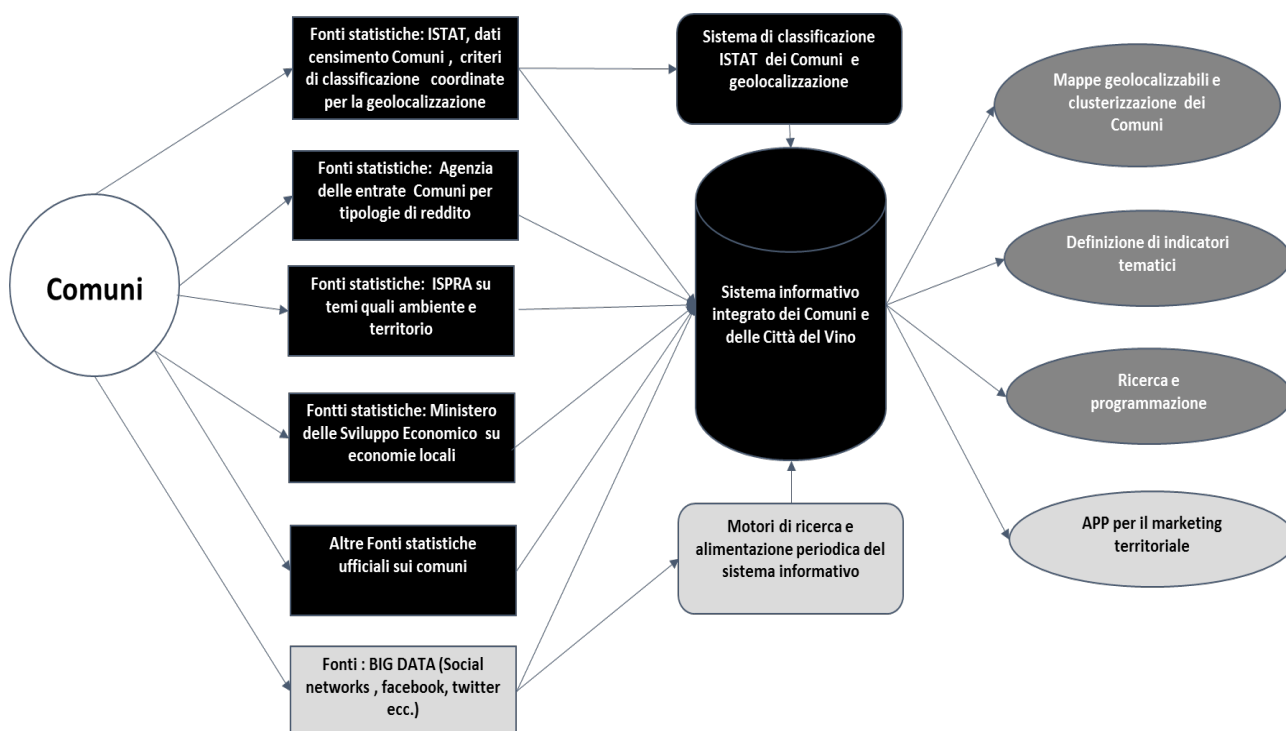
Comuni

Fonti statistiche: ISTAT, dati censimento Comuni , criteri di classificazione coordinate per la geolocalizzazione

Fonti statistiche: Agenzia delle entrate Comuni per tipologie di reddito

Fonti statistiche: ISPRA su temi quali ambiente e territorio

Fontti statistiche: Ministero delle Sviluppo Economico su economie locali

Altre Fonti statistiche ufficiali sui comuni

Fonti : BIG DATA (Social networks , facebook, twitter ecc.)

Sistema di classificazione ISTAT dei Comuni e geolocalizzazione

Sistema informativo integrato dei Comuni e delle Città del Vino

Motori di ricerca e alimentazione periodica del sistema informativo

Mappe geolocalizzabili e clusterizzazione dei Comuni

Definizione di indicatori tematici

Ricerca e programmazione

APP per il marketing territoriale